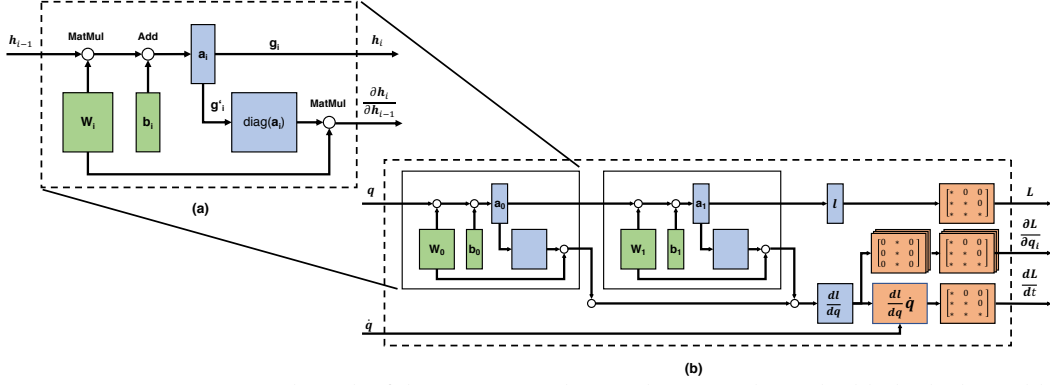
$h_{i-1}$ MatMul Add $\mathbf{a}_i$ $\mathbf{g}_i$ $h_i$

$\mathbf{W}_i$ $\mathbf{b}_i$ $\mathbf{g'}_i$ diag($\mathbf{a}_i$) MatMul $\frac{\partial h_i}{\partial h_{i-1}}$

(a)

$q$ $\mathbf{a}_0$ $\mathbf{W}_0$ $\mathbf{b}_0$ $\mathbf{a}_1$ $\mathbf{W}_1$ $\mathbf{b}_1$ $l$ $L$

$\frac{\partial L}{\partial q_i}$

$\frac{dl}{dq}$ $\frac{dl}{dq}\dot{q}$ $\frac{dL}{dt}$

$\dot{q}$

$\begin{bmatrix} * & 0 & 0 \\ * & * & 0 \\ * & * & * \end{bmatrix}$ $\begin{bmatrix} 0 & * & 0 \\ 0 & * & 0 \\ 0 & * & 0 \end{bmatrix}$ $\begin{bmatrix} * & 0 & 0 \\ * & * & 0 \\ * & * & * \end{bmatrix}$ $\begin{bmatrix} * & 0 & 0 \\ * & * & 0 \\ * & * & * \end{bmatrix}$

(b)